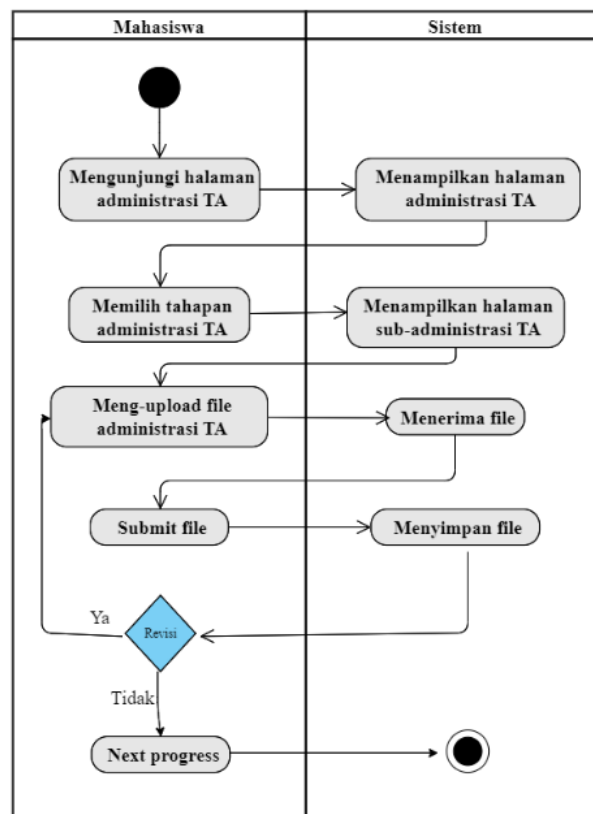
Mahasiswa

Sistem

Mengunjungi halaman administrasi TA

Menampilkan halaman administrasi TA

Memilih tahapan administrasi TA

Menampilkan halaman sub-administrasi TA

Meng-upload file administrasi TA

Menerima file

Submit file

Menyimpan file

Ya

Revisi

Tidak

Next progress